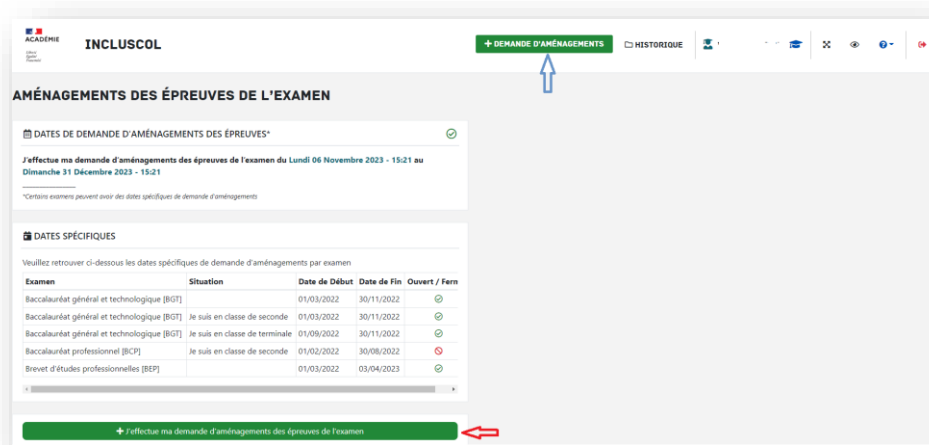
ACADÉMIE
Liberté
Égalité
Fraternité

INCLUSCOL

+ DEMANDE D'AMÉNAGEMENTS

HISTORIQUE

AMÉNAGEMENTS DES ÉPREUVES DE L'EXAMEN

DATES DE DEMANDE D'AMÉNAGEMENTS DES ÉPREUVES*

J'effectue ma demande d'aménagements des épreuves de l'examen du Lundi 06 Novembre 2023 - 15:21 au Dimanche 31 Décembre 2023 - 15:21

*Certains examens peuvent avoir des dates spécifiques de demande d'aménagements

DATES SPÉCIFIQUES

Veuillez retrouver ci-dessous les dates spécifiques de demande d'aménagements par examen

| Examen | Situation | Date de Début | Date de Fin | Ouvert / Ferm |
|---|---|---|---|---|
| Baccalauréat général et technologique [BGT] | | 01/03/2022 | 30/11/2022 | |
| Baccalauréat général et technologique [BGT] | Je suis en classe de seconde | 01/03/2022 | 30/11/2022 | |
| Baccalauréat général et technologique [BGT] | Je suis en classe de terminale | 01/09/2022 | 30/11/2022 | |
| Baccalauréat professionnel [BCP] | Je suis en classe de seconde | 01/02/2022 | 30/08/2022 | |
| Brevet d'études professionnelles [BEP] | | 01/03/2022 | 03/04/2023 | |

+ J'effectue ma demande d'aménagements des épreuves de l'examen